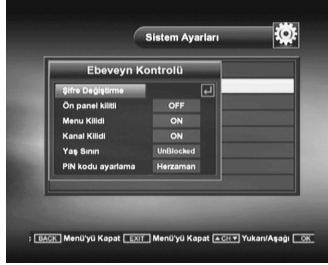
Sistem Ayarları

Ebeveyn Kontrolü

| | |
|---|---|
| Şifre Değiştirme | |
| Ön panel kilitli | OFF |
| Menu Kilidi | ON |
| Kanal Kilidi | ON |
| Yaş Sınırı | UnBlocked |
| PIN kodu ayarlama | Herzaman |

BACK Menü'yü Kapat EXIT Menü'yü Kapat CH Yukarı/Aşağı OK